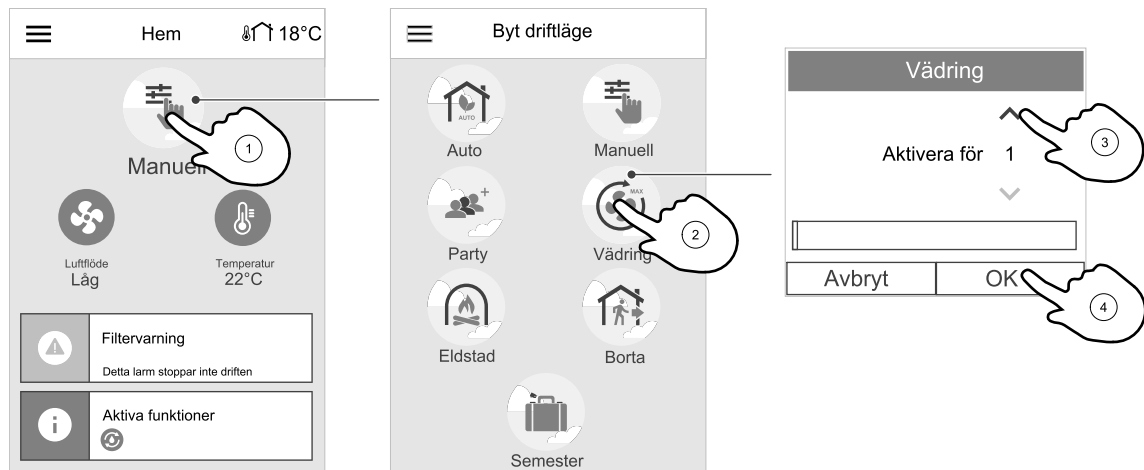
Hem 18°C

1

Manuell

Luftflöde
Låg

Temperatur
22°C

Filtervarning
Detta larm stoppar inte driften

Aktiva funktioner

Byt driftläge

AUTO
Auto

Manuell

Party

MAX
2
Vädring

Eldstad

Borta

Semester

Vädring

3

Aktivera för 1

Avbryt

OK

4